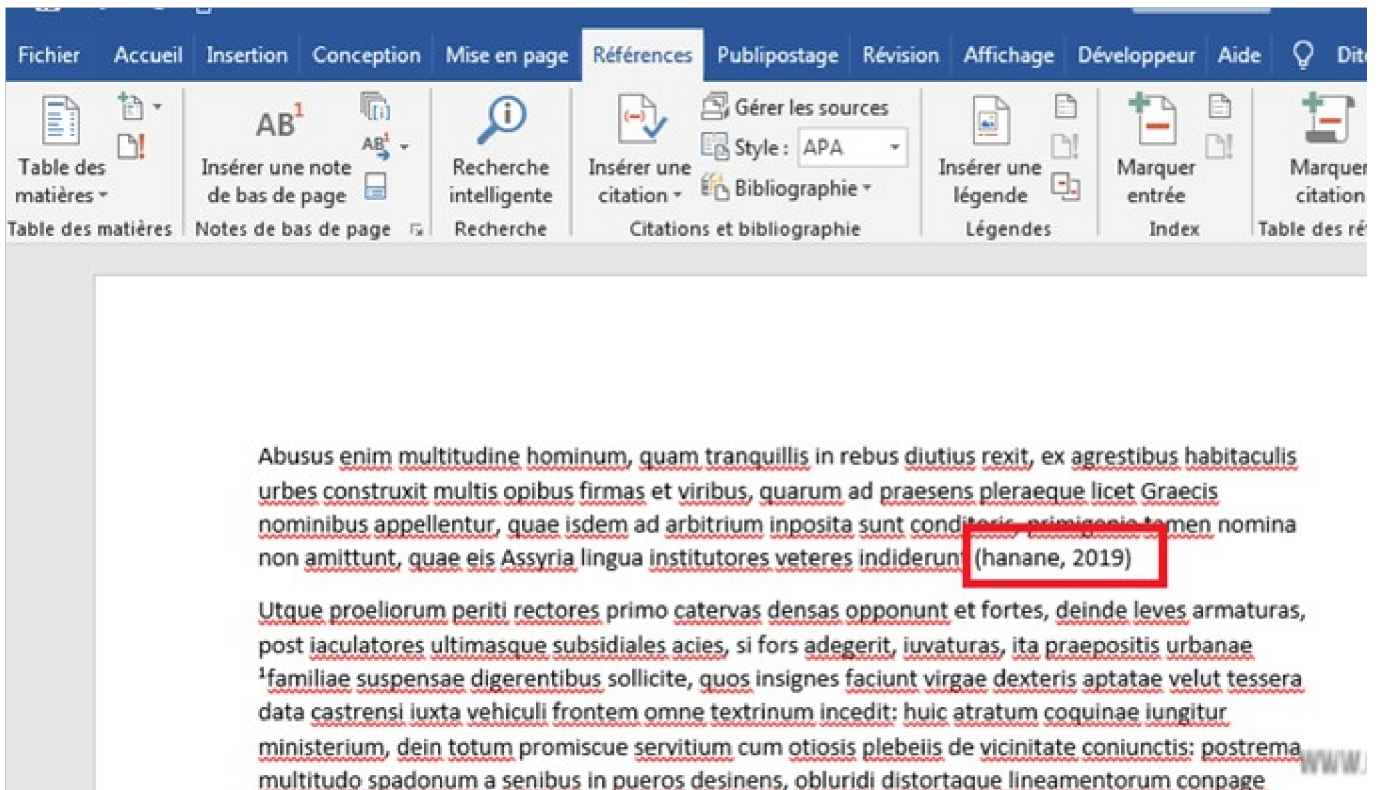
Fichier Accueil Insertion Conception Mise en page Références Publipostage Révision Affichage Développeur Aide Dit

Table des matières
Insérer une note de bas de page
Recherche intelligente
Insérer une citation
Gérer les sources
Style : APA
Bibliographie
Insérer une légende
Marquer entrée
Marquer citation

Table des matières | Notes de bas de page | Recherche | Citations et bibliographie | Légendes | Index | Table des ré

Abusus enim multitudine hominum, quam tranquillis in rebus diutius rexit, ex agrestibus habitaculis urbes construxit multis opibus firmas et viribus, quarum ad praesens pleraeque licet Graecis nominibus appellentur, quae isdem ad arbitrium inposita sunt conditoris, primigenia tamen nomina non amittunt, quae eis Assyria lingua institutores veteres indiderunt (hanane, 2019)

Utque proeliorum periti rectores primo catervas densas opponunt et fortes, deinde leves armaturas, post iaculatores ultimasque subsidiales acies, si fors adegerit, iuvaturas, ita praepositis urbanae $^1$familiae suspensae digerentibus sollicite, quos insignes faciunt virgae dexteris aptatae velut tessera data castrensi iuxta vehiculi frontem omne textrinum incedit: huic atratum coquinae iungitur ministerium, dein totum promiscue servitium cum otiosis plebeiis de vicinitate coniunctis: postrema multitudo spadonum a senibus in pueros desinens, obluridi distortaque lineamentorum conpage

www.